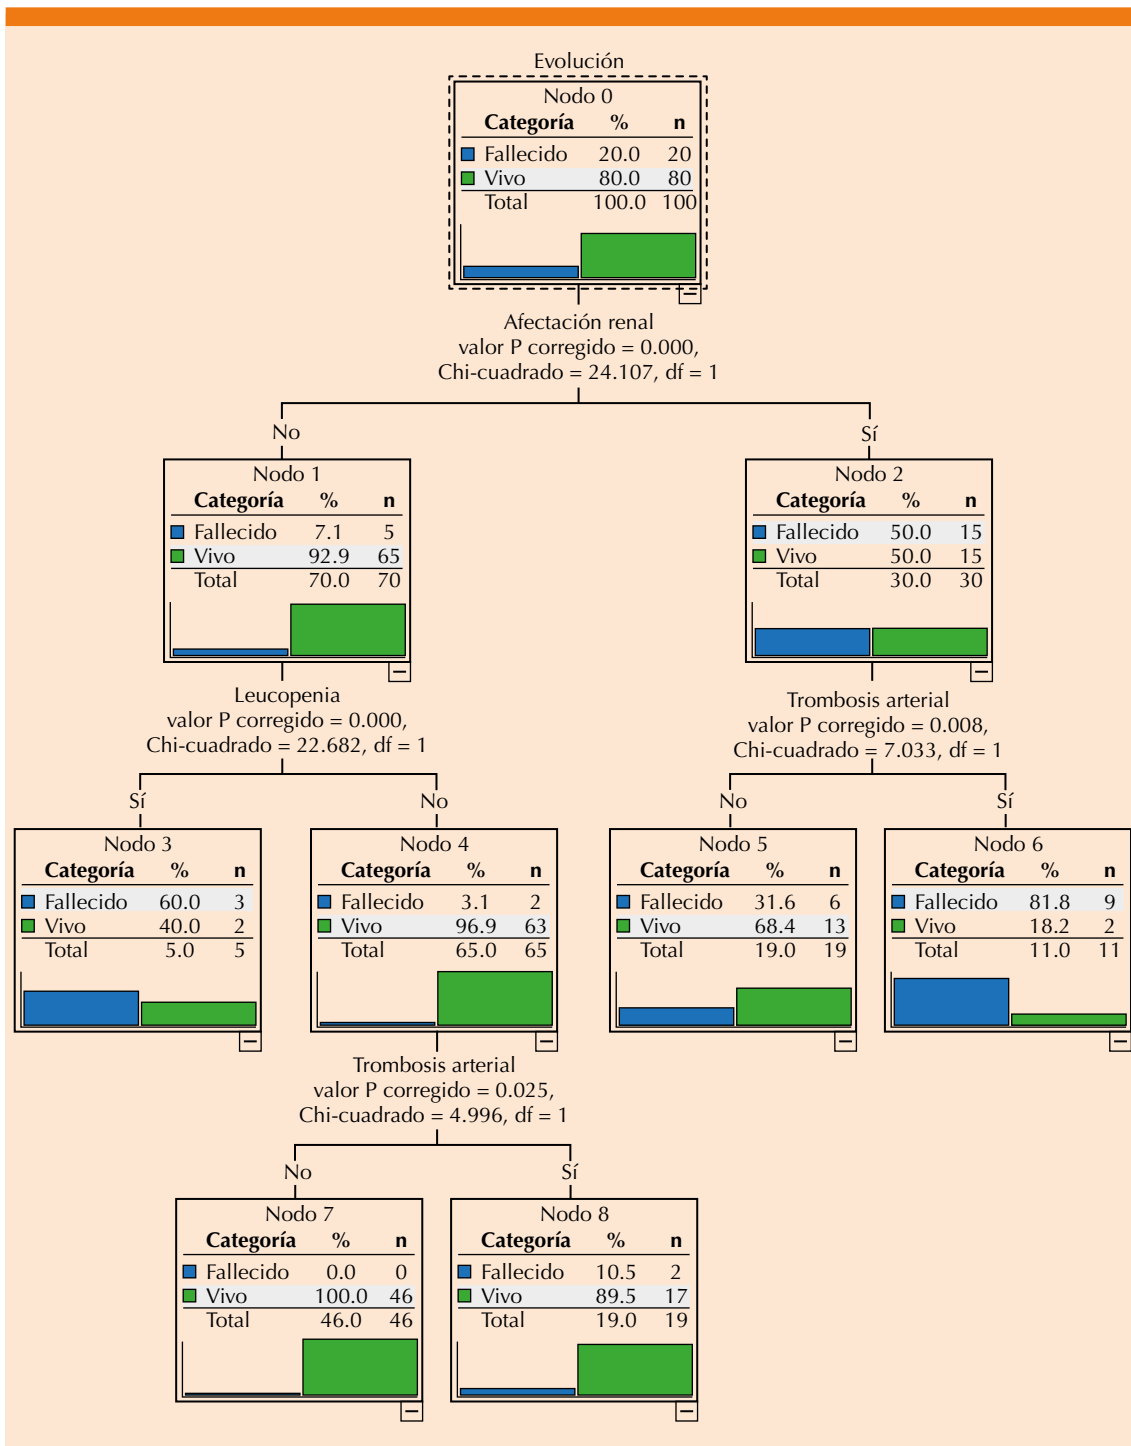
Evolución

Nodo 0

| Categoría | % | n |
|---|---|---|
| Fallecido | 20.0 | 20 |
| Vivo | 80.0 | 80 |
| Total | 100.0 | 100 |

Afectación renal
valor P corregido = 0.000,
Chi-cuadrado = 24.107, df = 1

No

Sí

Nodo 1

| Categoría | % | n |
|---|---|---|
| Fallecido | 7.1 | 5 |
| Vivo | 92.9 | 65 |
| Total | 70.0 | 70 |

Nodo 2

| Categoría | % | n |
|---|---|---|
| Fallecido | 50.0 | 15 |
| Vivo | 50.0 | 15 |
| Total | 30.0 | 30 |

Leucopenia
valor P corregido = 0.000,
Chi-cuadrado = 22.682, df = 1

Trombosis arterial
valor P corregido = 0.008,
Chi-cuadrado = 7.033, df = 1

Sí

No

No

Sí

Nodo 3

| Categoría | % | n |
|---|---|---|
| Fallecido | 60.0 | 3 |
| Vivo | 40.0 | 2 |
| Total | 5.0 | 5 |

Nodo 4

| Categoría | % | n |
|---|---|---|
| Fallecido | 3.1 | 2 |
| Vivo | 96.9 | 63 |
| Total | 65.0 | 65 |

Nodo 5

| Categoría | % | n |
|---|---|---|
| Fallecido | 31.6 | 6 |
| Vivo | 68.4 | 13 |
| Total | 19.0 | 19 |

Nodo 6

| Categoría | % | n |
|---|---|---|
| Fallecido | 81.8 | 9 |
| Vivo | 18.2 | 2 |
| Total | 11.0 | 11 |

Trombosis arterial
valor P corregido = 0.025,
Chi-cuadrado = 4.996, df = 1

No

Sí

Nodo 7

| Categoría | % | n |
|---|---|---|
| Fallecido | 0.0 | 0 |
| Vivo | 100.0 | 46 |
| Total | 46.0 | 46 |

Nodo 8

| Categoría | % | n |
|---|---|---|
| Fallecido | 10.5 | 2 |
| Vivo | 89.5 | 17 |
| Total | 19.0 | 19 |